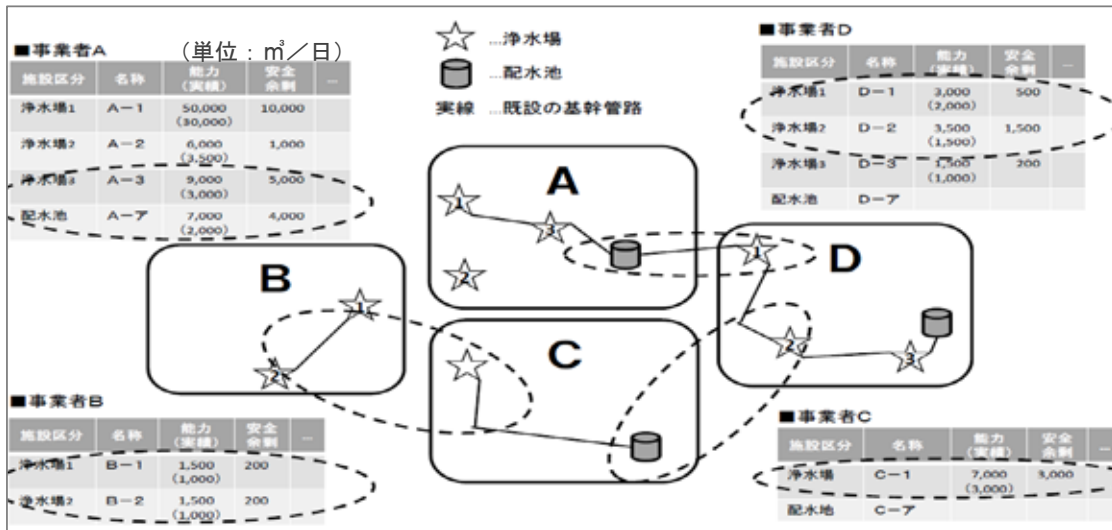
■事業者A

（単位：㎥／日）

| 施設区分 | 名称 | 能力（実績） | 安全余剰 | … |
|---|---|---|---|---|
| 浄水場1 | A－1 | 50,000 (30,000) | 10,000 | |
| 浄水場2 | A－2 | 6,000 (3,500) | 1,000 | |
| 浄水場3 | A－3 | 9,000 (3,000) | 5,000 | |
| 配水池 | A－ア | 7,000 (2,000) | 4,000 | |

☆ …浄水場

…配水池

実線 …既設の基幹管路

■事業者D

| 施設区分 | 名称 | 能力（実績） | 安全余剰 | … |
|---|---|---|---|---|
| 浄水場1 | D－1 | 3,000 (2,000) | 500 | |
| 浄水場2 | D－2 | 3,500 (1,500) | 1,500 | |
| 浄水場3 | D－3 | 1,500 (1,000) | 200 | |
| 配水池 | D－ア | | | |

A

1

3

2

B

1

2

C

D

1

2

3

■事業者B

| 施設区分 | 名称 | 能力（実績） | 安全余剰 | … |
|---|---|---|---|---|
| 浄水場1 | B－1 | 1,500 (1,000) | 200 | |
| 浄水場2 | B－2 | 1,500 (1,000) | 200 | |

■事業者C

| 施設区分 | 名称 | 能力（実績） | 安全余剰 | … |
|---|---|---|---|---|
| 浄水場 | C－1 | 7,000 (3,000) | 3,000 | |
| 配水地 | C－ア | | | |